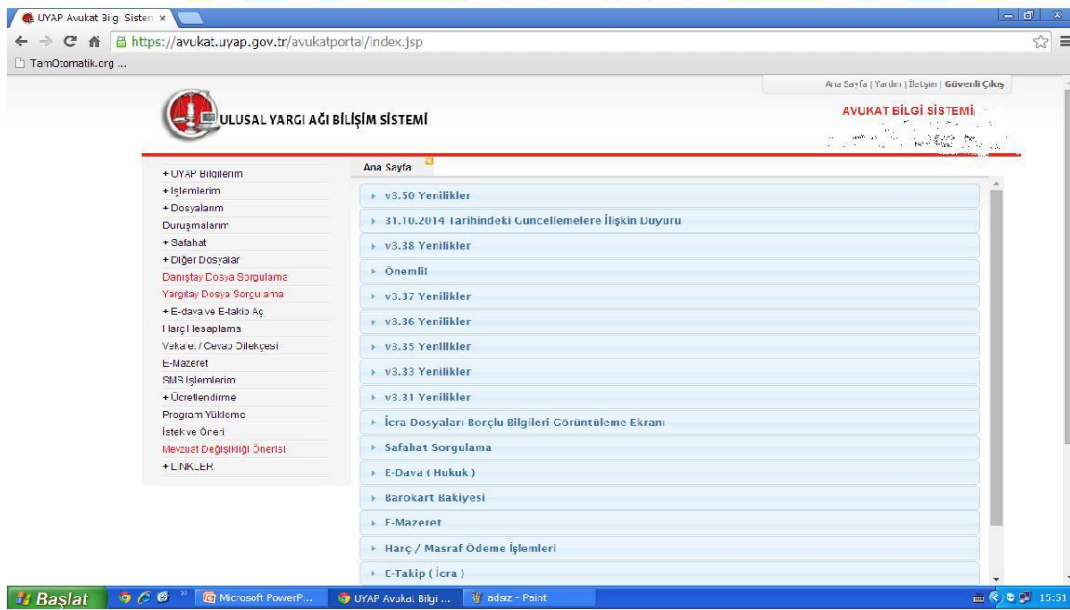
UYAP Avukat Bilgi Sisten ×

https://avukat.uyap.gov.tr/avukatportal/index.jsp

TamOtomatik.org ...

Ana Sayfa | Yardım | İletişim | Güvenli Çıkış

ULUSAL YARGI AĞI BİLİŞİM SİSTEMİ

AVUKAT BİLGİ SİSTEMİ

+ UYAP Bilgilerim
+ İşlemlerim
+ Dosyalarım
Duruşmalarım
+ Safahat
+ Diğer Dosyalar
Danıştay Dosya Sorgulama
Yargıtay Dosya Sorgulama
+ E-dava ve E-takip Aç
Harç Hesaplama
Vekalet / Cevap Dilekçesi
E-Mazeret
SMS İşlemlerim
+ Ücretlendirme
Program Yükleme
İstek ve Öneri
Mevzuat Değişikliği Önerisi
+ LİNKLER

Ana Sayfa

v3.50 Yenilikler
31.10.2014 Tarihindeki Güncellemelere İlişkin Duyuru
v3.38 Yenilikler
Önemli!
v3.37 Yenilikler
v3.36 Yenilikler
v3.35 Yenilikler
v3.33 Yenilikler
v3.31 Yenilikler
İcra Dosyaları Borçlu Bilgileri Görüntüleme Ekranı
Safahat Sorgulama
E-Dava ( Hukuk )
Barokart Bakiyesi
E-Mazeret
Harç / Masraf Ödeme İşlemleri
E-Takip ( İcra )

Başlat
Microsoft PowerP...
UYAP Avukat Bilgi ...
adsız - Paint
15:51